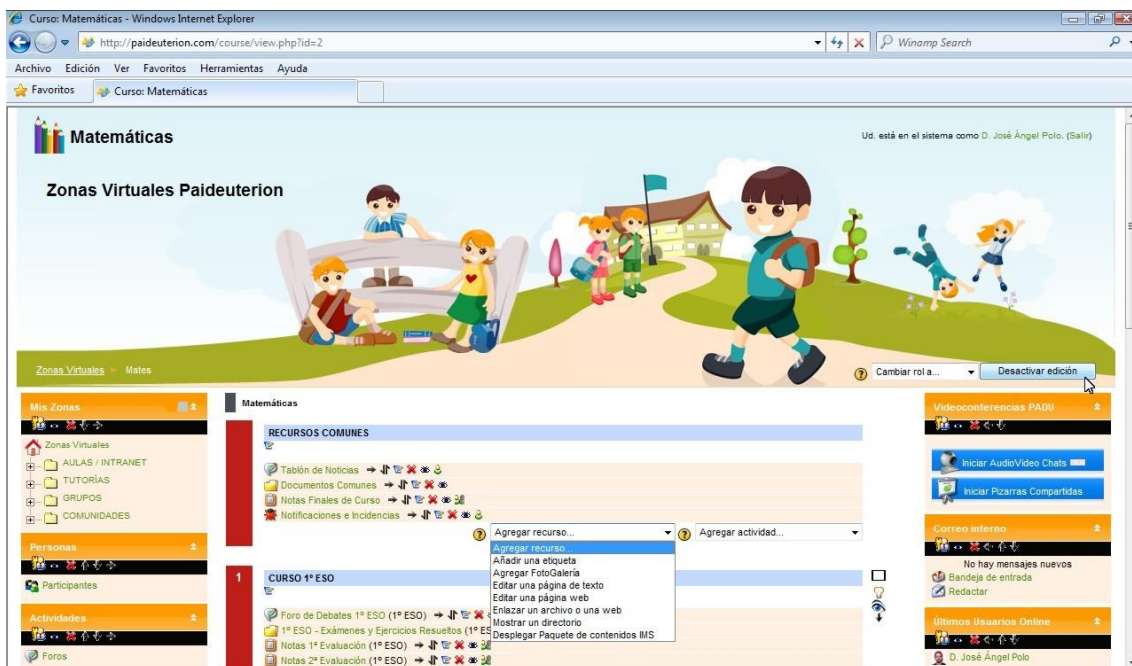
Curso: Matemáticas - Windows Internet Explorer

http://paideuterion.com/course/view.php?id=2

Winamp Search

Archivo Edición Ver Favoritos Herramientas Ayuda

Favoritos Curso: Matemáticas

Matemáticas

Ud. está en el sistema como D. José Ángel Polo. (Salir)

Zonas Virtuales Paideuterion

Zonas Virtuales ► Mates

Cambiar rol a...

Desactivar edición

Mis Zonas

Zonas Virtuales
AULAS / INTRANET
TUTORÍAS
GRUPOS
COMUNIDADES

Personas

Participantes

Actividades

Foros

Matemáticas

RECURSOS COMUNES

Tablón de Noticias
Documentos Comunes
Notas Finales de Curso
Notificaciones e Incidencias

Agregar recurso...
Agregar actividad...

Agregar recurso...
Añadir una etiqueta
Agregar FotoGalería
Editar una página de texto
Editar una página web
Enlazar un archivo o una web
Mostrar un directorio
Desplegar Paquete de contenidos IMS

1

CURSO 1º ESO

Foro de Debates 1º ESO (1º ESO)
1º ESO - Exámenes y Ejercicios Resueltos (1º ES
Notas 1ª Evaluación (1º ESO)
Notas 2ª Evaluación (1º ESO)

Videoconferencias PA0U

Iniciar AudioVideo Chats
Iniciar Pizarras Compartidas

Correo interno

No hay mensajes nuevos
Bandeja de entrada
Redactar

Últimos Usuarios Online

D. José Ángel Polo